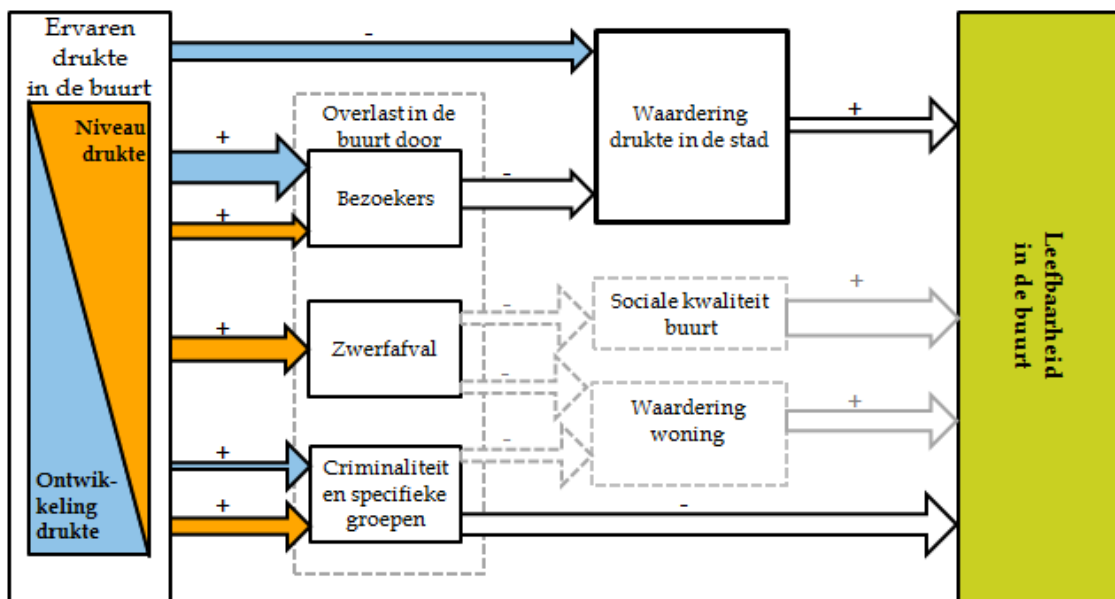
Ervaren drukte in de buurt

Niveau drukte

Ontwikkeling drukte

-

+

+

+

+

+

Overlast in de buurt door

Bezoekers

Zwerfafval

Criminaliteit en specifieke groepen

-

-

-

-

Waardering drukte in de stad

Sociale kwaliteit buurt

Waardering woning

+

+

+

-

Leefbaarheid in de buurt